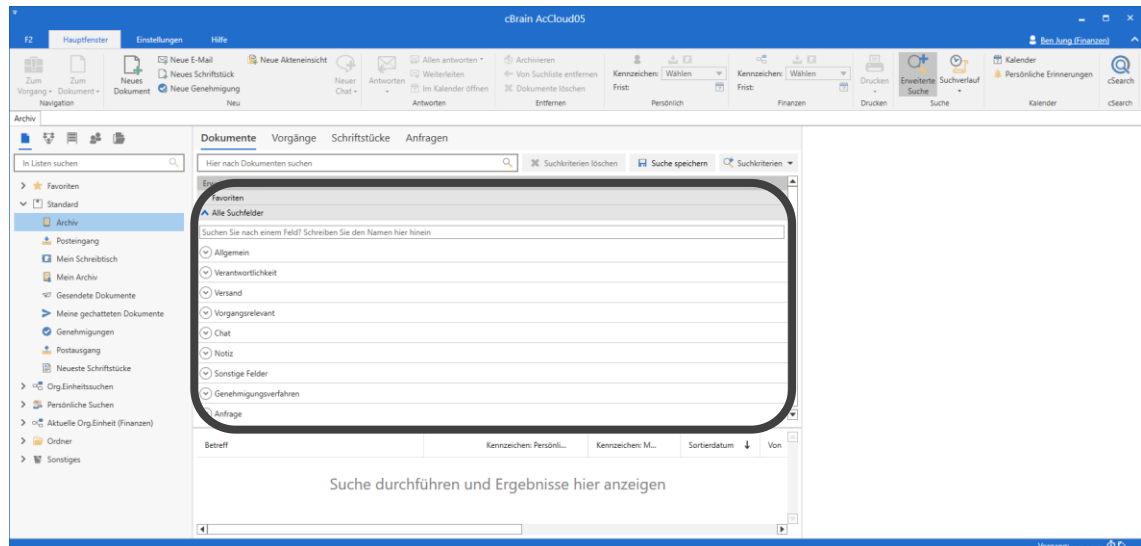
cBrain AcCloud05

F2 Hauptfenster Einstellungen Hilfe

Ben Jung (Finanzen)

Zum Vorgang Zum Dokument
Navigation

Neues Dokument
Neue E-Mail
Neues Schriftstück
Neue Genehmigung
Neue Akteneinsicht
Neuer Chat
Neu

Antworten
Allen antworten
Weiterleiten
Im Kalender öffnen
Antworten

Archivieren
Von Suchliste entfernen
Dokumente löschen
Entfernen

Kennzeichen: Wählen
Frist:
Persönlich

Kennzeichen: Wählen
Frist:
Finanzen

Drucken
Drucken

Erweiterte Suche
Suchverlauf
Suche

Kalender
Persönliche Erinnerungen
Kalender

cSearch
cSearch

Archiv

In Listen suchen

Favoriten
Standard
Archiv
Posteingang
Mein Schreibtisch
Mein Archiv
Gesendete Dokumente
Meine gechatteten Dokumente
Genehmigungen
Postausgang
Neueste Schriftstücke
Org.Einheitssuchen
Persönliche Suchen
Aktuelle Org.Einheit (Finanzen)
Ordner
Sonstiges

Dokumente Vorgänge Schriftstücke Anfragen

Hier nach Dokumenten suchen
Suchkriterien löschen
Suche speichern
Suchkriterien

Favoriten
Alle Suchfelder
Suchen Sie nach einem Feld? Schreiben Sie den Namen hier hinein
Allgemein
Verantwortlichkeit
Versand
Vorgangsrelevant
Chat
Notiz
Sonstige Felder
Genehmigungsverfahren
Anfrage

| Betreff | Kennzeichen: Persönli... | Kennzeichen: M... | Sortierdatum | Von |
|---|---|---|---|---|

Suche durchführen und Ergebnisse hier anzeigen